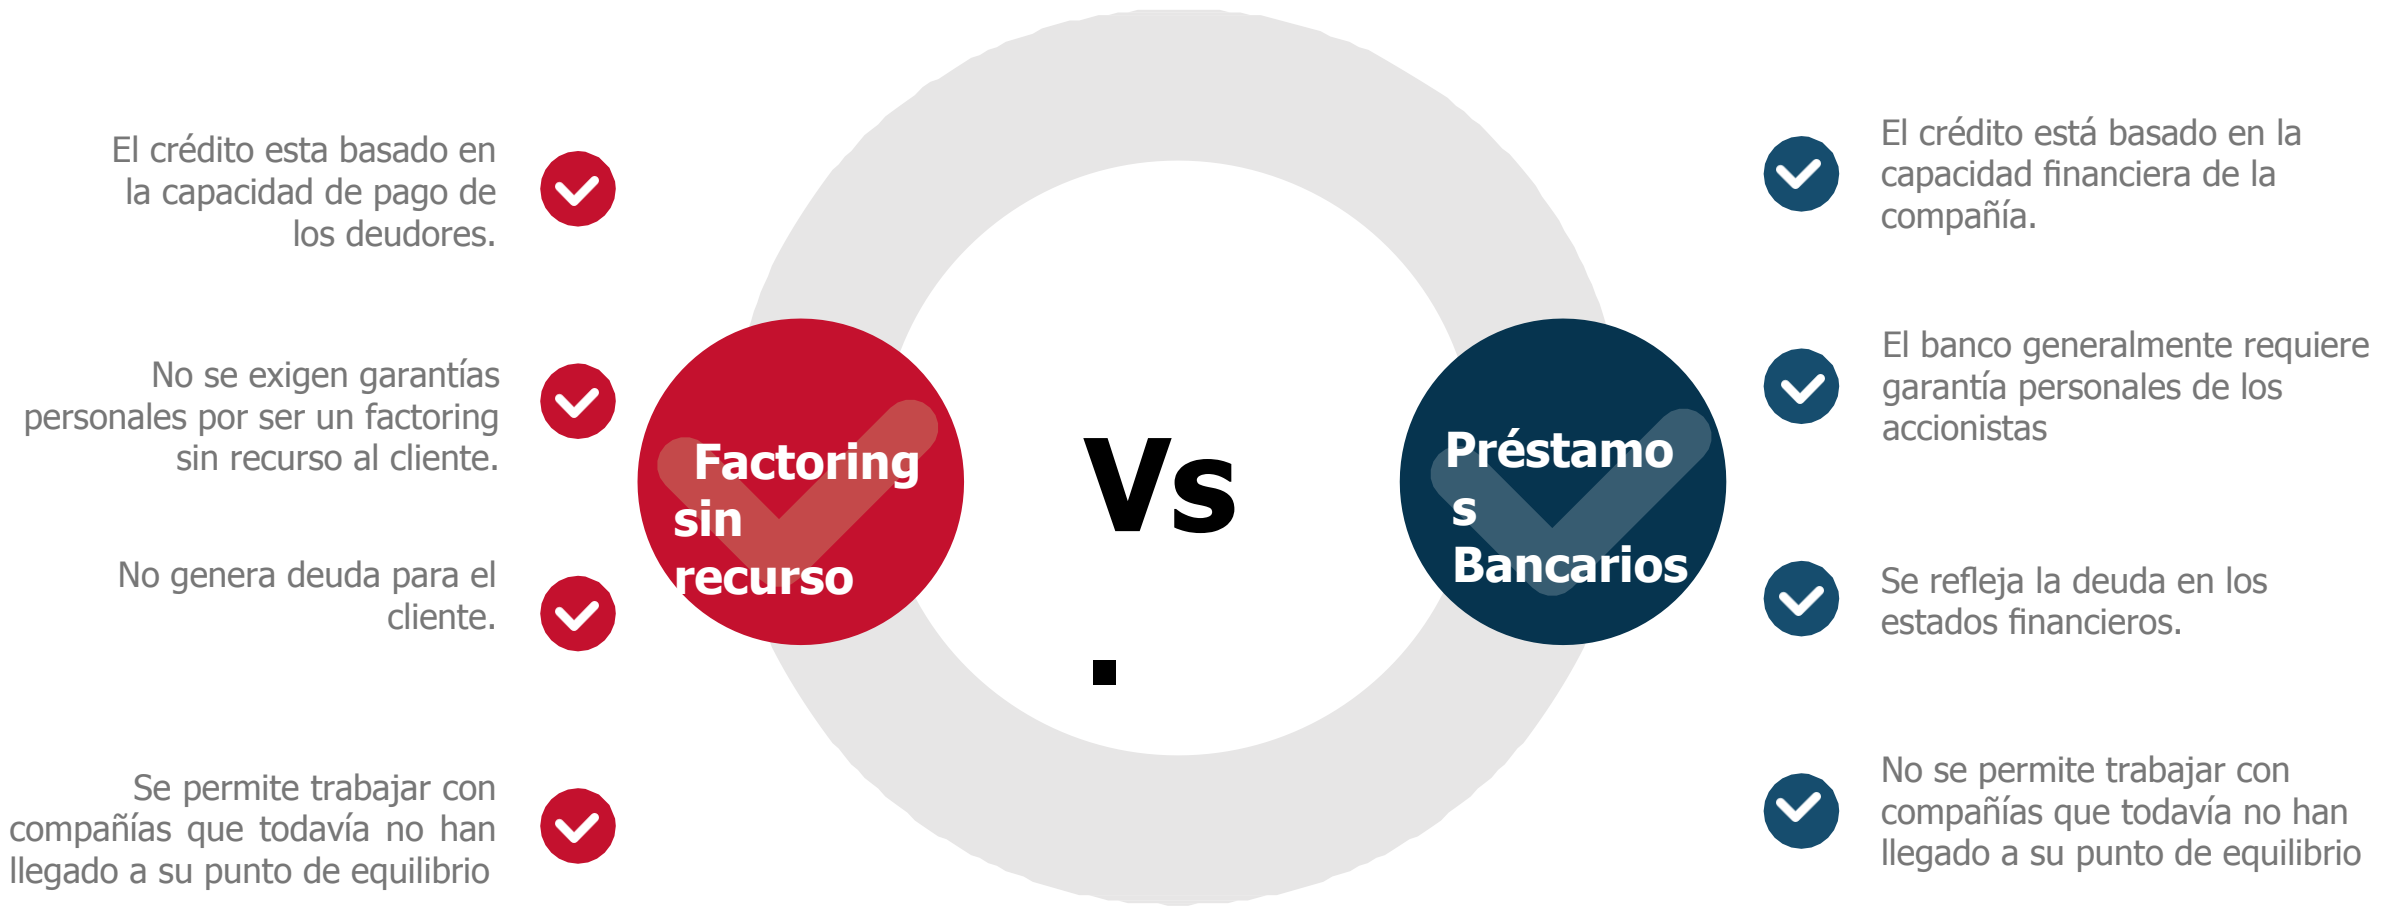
El crédito esta basado en la capacidad de pago de los deudores.

No se exigen garantías personales por ser un factoring sin recurso al cliente.

No genera deuda para el cliente.

Se permite trabajar con compañías que todavía no han llegado a su punto de equilibrio

Factoring sin recurso

Vs

.

Préstamo s Bancarios

El crédito está basado en la capacidad financiera de la compañía.

El banco generalmente requiere garantía personales de los accionistas

Se refleja la deuda en los estados financieros.

No se permite trabajar con compañías que todavía no han llegado a su punto de equilibrio